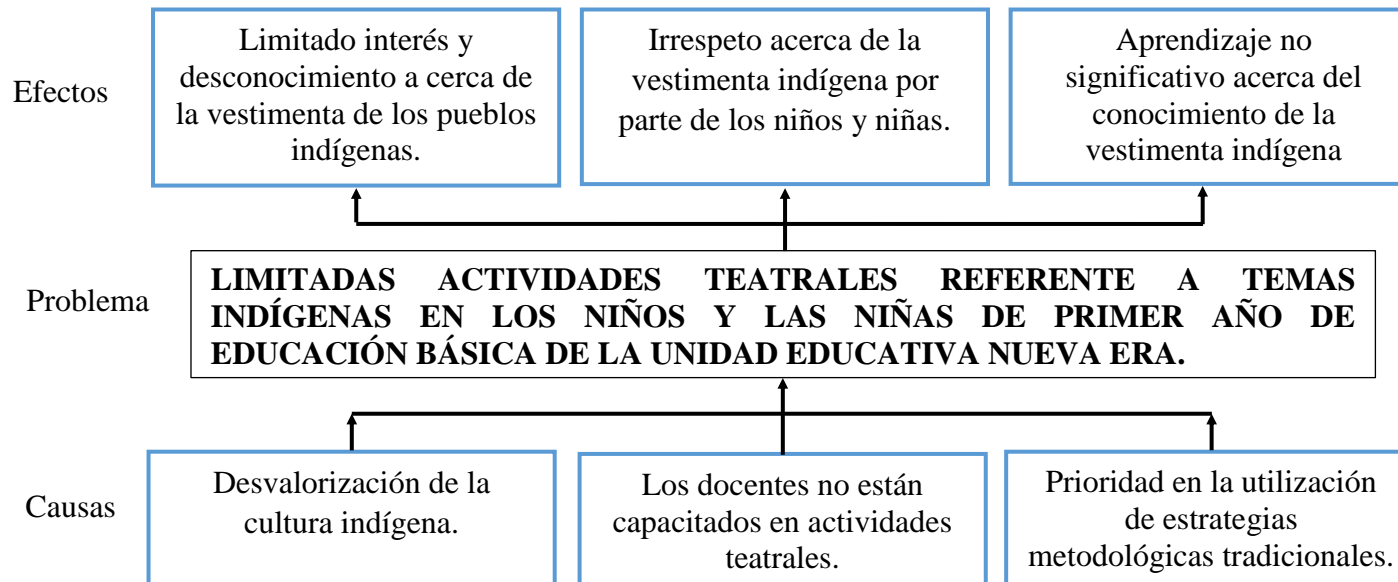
Efectos

Limitado interés y desconocimiento a cerca de la vestimenta de los pueblos indígenas.

Irrespeto acerca de la vestimenta indígena por parte de los niños y niñas.

Aprendizaje no significativo acerca del conocimiento de la vestimenta indígena

Problema

LIMITADAS ACTIVIDADES TEATRALES REFERENTE A TEMAS INDÍGENAS EN LOS NIÑOS Y LAS NIÑAS DE PRIMER AÑO DE EDUCACIÓN BÁSICA DE LA UNIDAD EDUCATIVA NUEVA ERA.

Causas

Desvalorización de la cultura indígena.

Los docentes no están capacitados en actividades teatrales.

Prioridad en la utilización de estrategias metodológicas tradicionales.